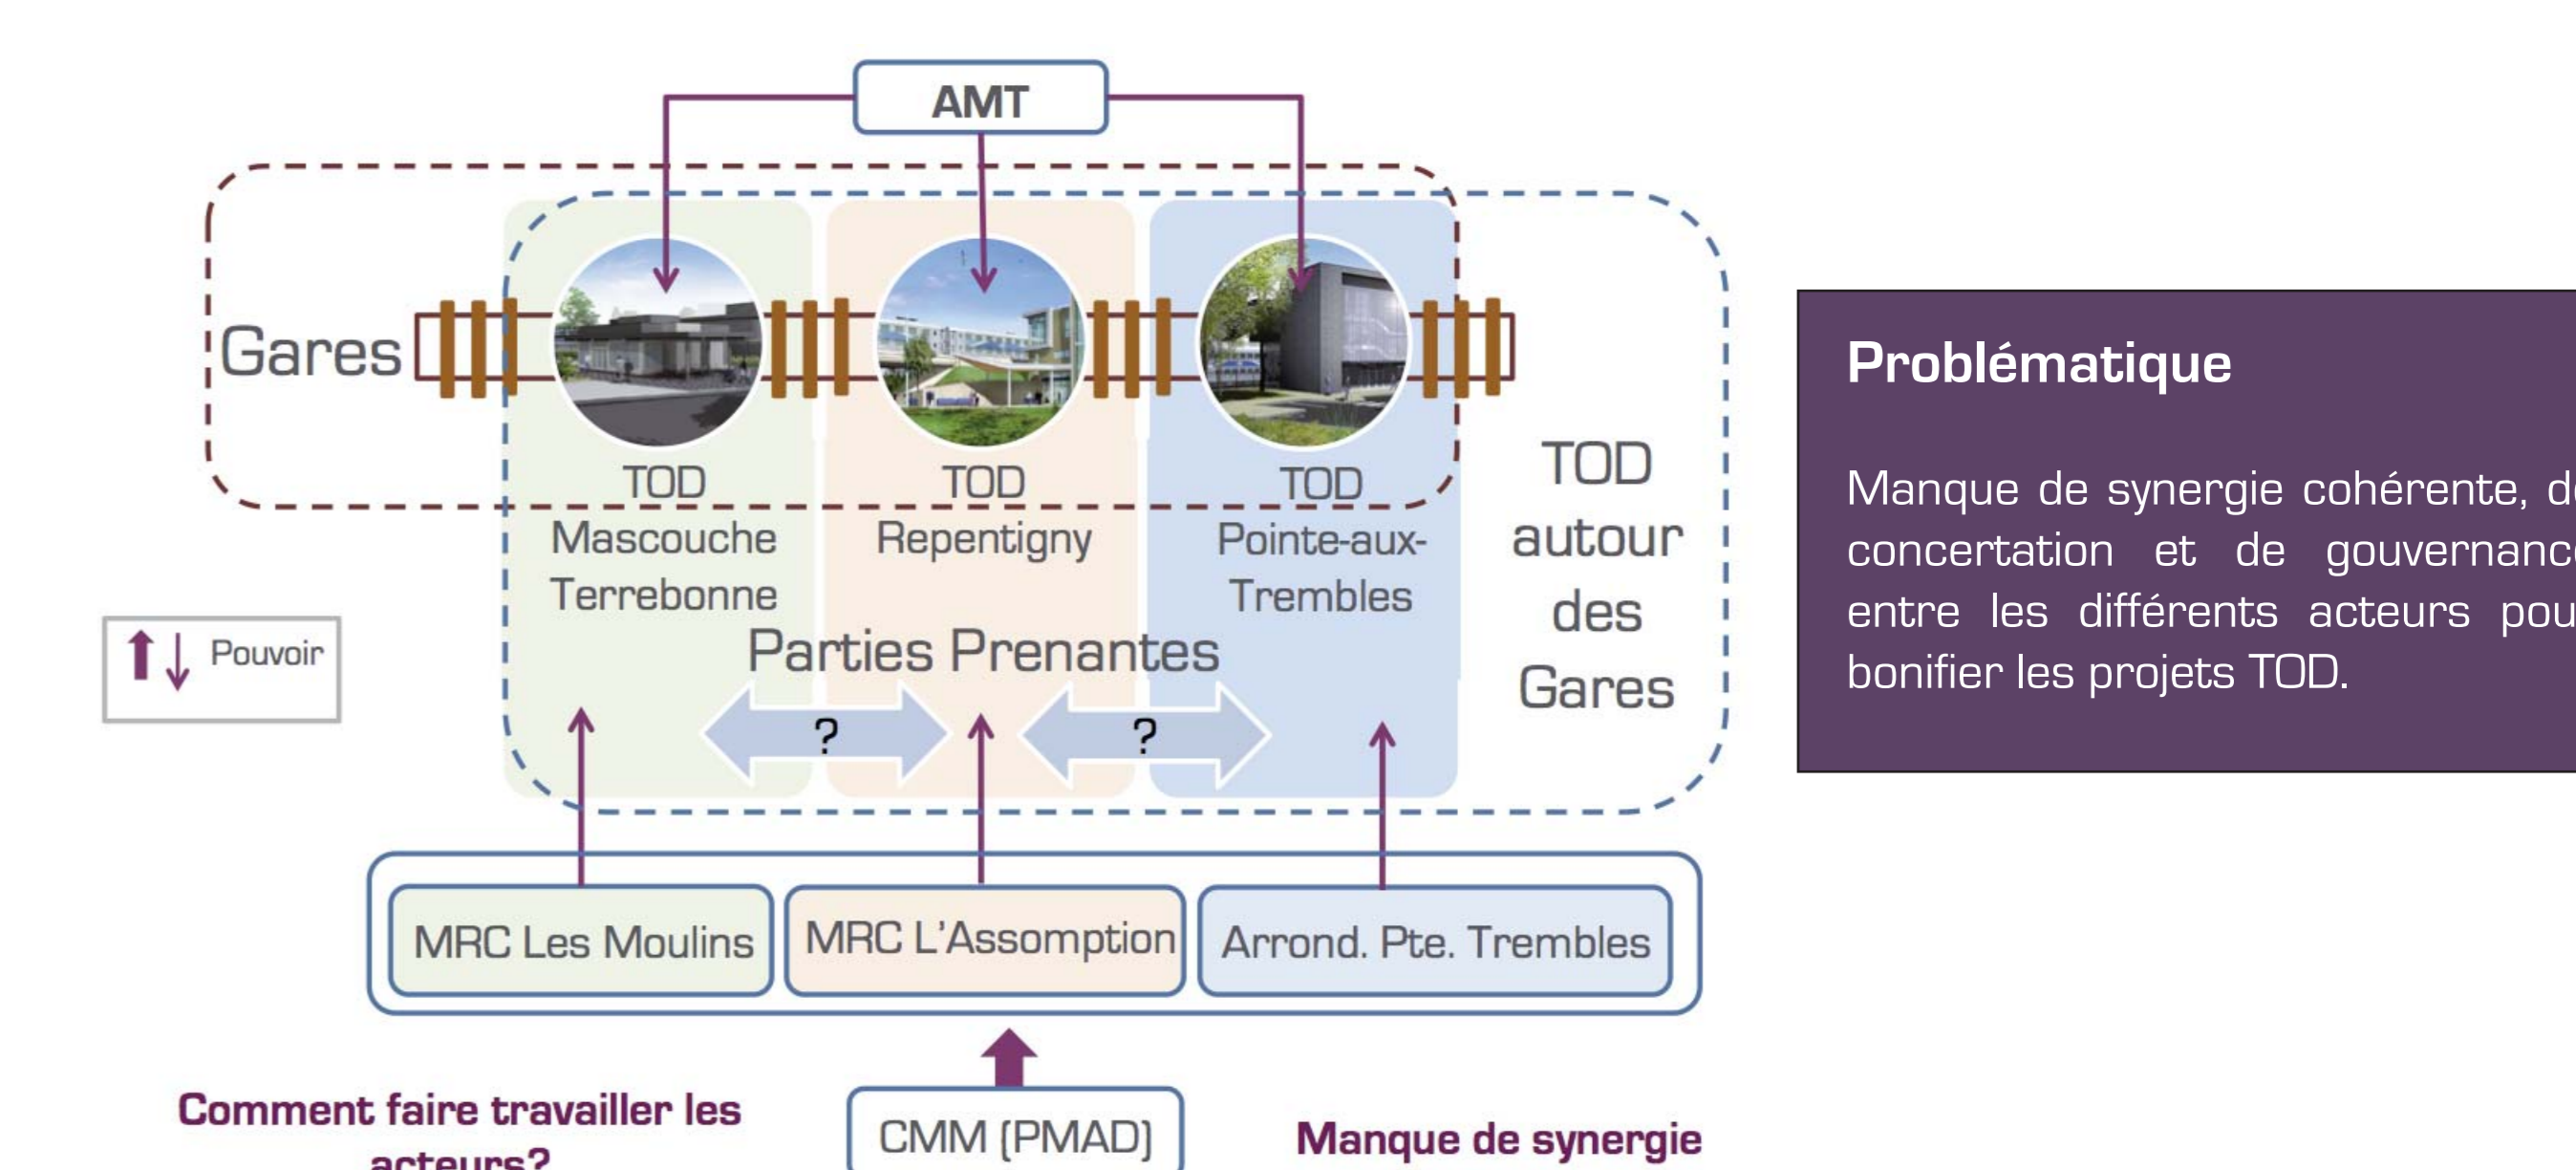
AMT

Gares

TOD Mascouche Terrebonne

TOD Repentigny

TOD Pointe-aux-Trembles

TOD autour des Gares

Pouvoir

Parties Prenantes

?

?

MRC Les Moulins

MRC L'Assomption

Arrond. Pte. Trembles

CMM (PMAD)

Comment faire travailler les acteurs?

Manque de synergie

Problématique

Manque de synergie cohérente, d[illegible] concertation et de gouvernanc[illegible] entre les différents acteurs pou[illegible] bonifier les projets TOD.